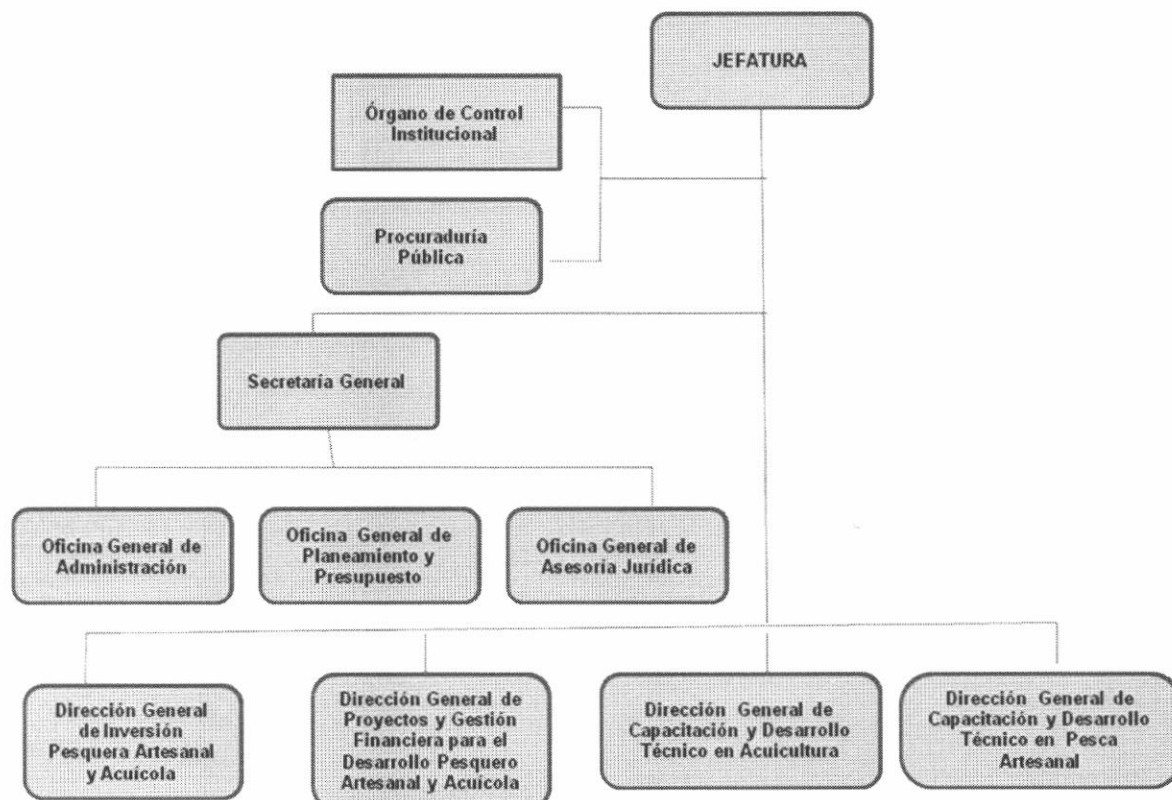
JEFATURA

Órgano de Control Institucional

Procuraduría Pública

Secretaría General

Oficina General de Administración

Oficina General de Planeamiento y Presupuesto

Oficina General de Asesoría Jurídica

Dirección General de Inversión Pesquera Artesanal y Acuícola

Dirección General de Proyectos y Gestión Financiera para el Desarrollo Pesquero Artesanal y Acuícola

Dirección General de Capacitación y Desarrollo Técnico en Acuicultura

Dirección General de Capacitación y Desarrollo Técnico en Pesca Artesanal